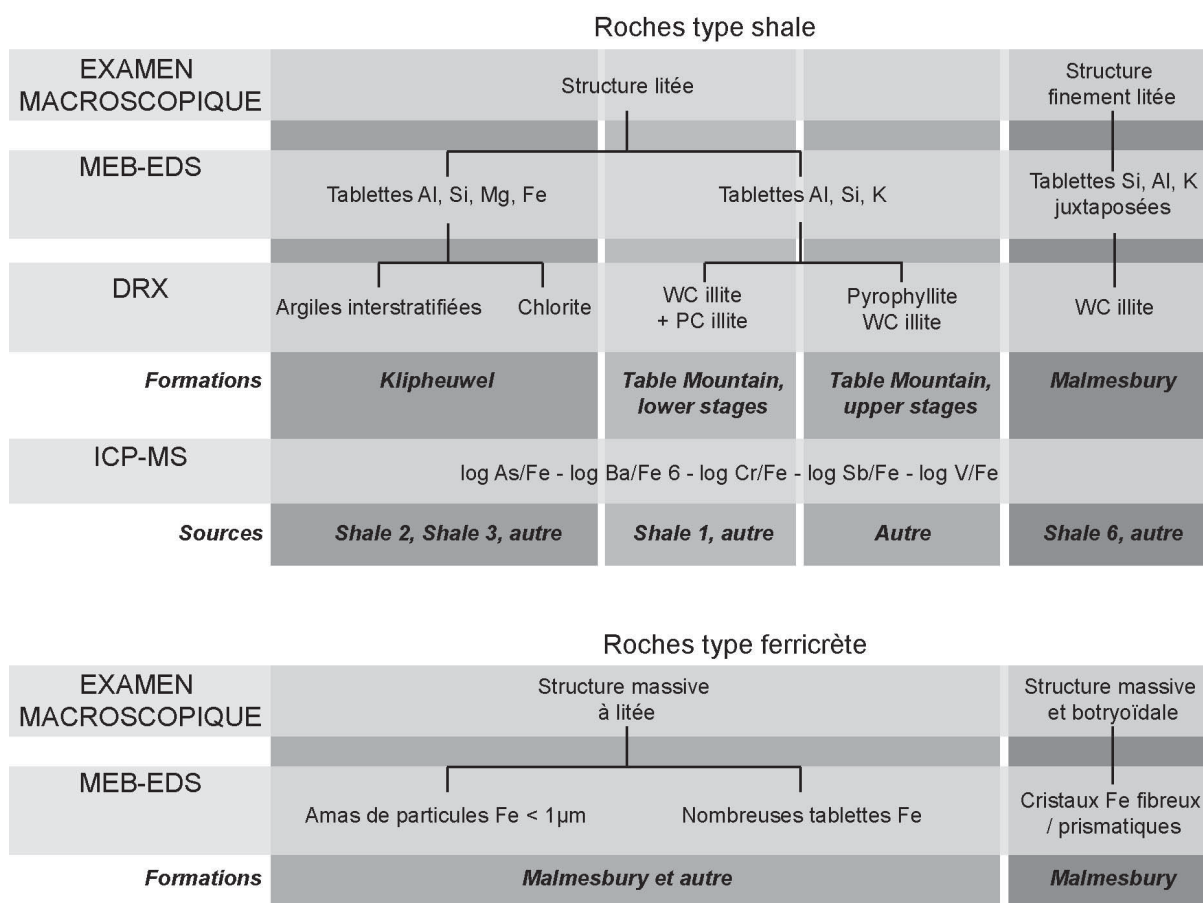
Roches type shale

EXAMEN MACROSCOPIQUE
Structure litée
Structure finement litée

MEB-EDS
Tablettes Al, Si, Mg, Fe
Tablettes Al, Si, K
Tablettes Si, Al, K juxtaposées

DRX
Argiles interstratifiées
Chlorite
WC illite + PC illite
Pyrophyllite WC illite
WC illite

| Formations | Klipheuwel | Table Mountain, lower stages | Table Mountain, upper stages | Malmesbury |
|---|---|---|---|---|

ICP-MS
log As/Fe - log Ba/Fe 6 - log Cr/Fe - log Sb/Fe - log V/Fe

| Sources | Shale 2, Shale 3, autre | Shale 1, autre | Autre | Shale 6, autre |
|---|---|---|---|---|

Roches type ferricrète

EXAMEN MACROSCOPIQUE
Structure massive à litée
Structure massive et botryoïdale

MEB-EDS
Amas de particules Fe < 1µm
Nombreuses tablettes Fe
Cristaux Fe fibreux / prismatiques

| Formations | Malmesbury et autre | Malmesbury |
|---|---|---|